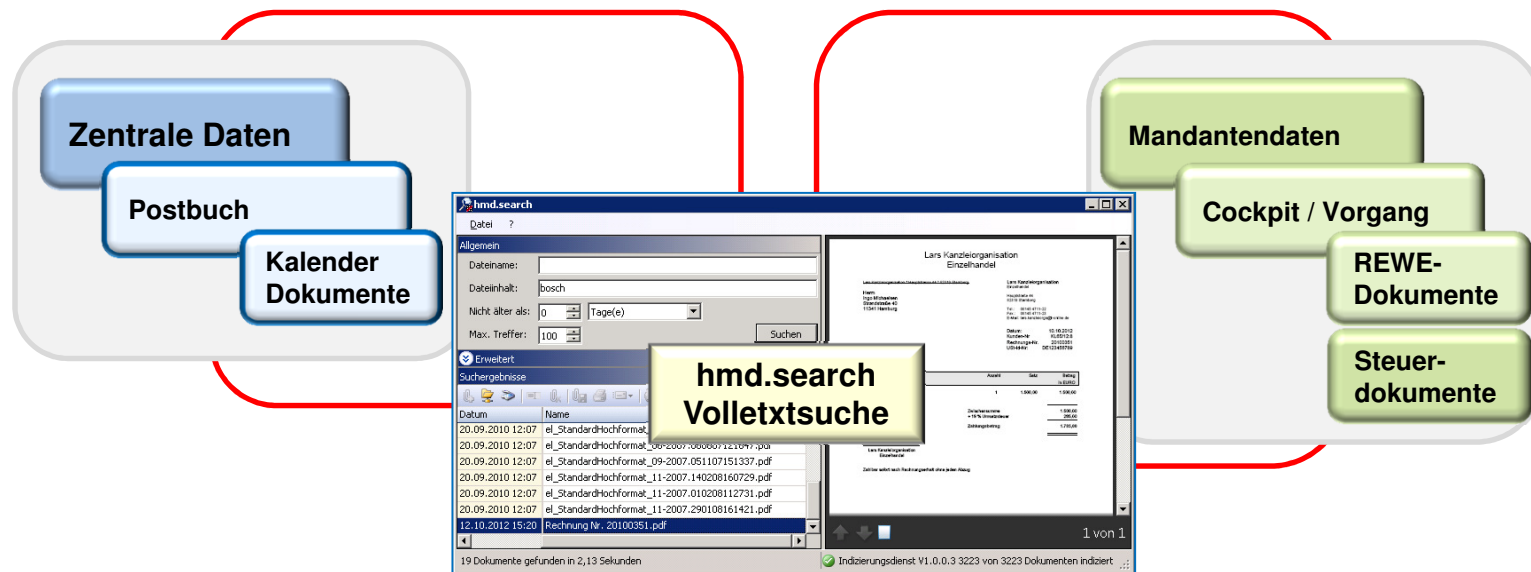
Zentrale Daten

Postbuch

Kalender Dokumente

Mandantendaten

Cockpit / Vorgang

REWE-Dokumente

Steuer-dokumente

hmd.search

Datei ?

Allgemein

Dateiname:

Dateiinhalt: bosch

Nicht älter als: 0 Tage(e)

Max. Treffer: 100

Suchen

Erweitert

Suchergebnisse

| Datum | Name |
|---|---|
| 20.09.2010 12:07 | el_StandardHochformat_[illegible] |
| 20.09.2010 12:07 | el_StandardHochformat_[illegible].pdf |
| 20.09.2010 12:07 | el_StandardHochformat_09-2007.051107151337.pdf |
| 20.09.2010 12:07 | el_StandardHochformat_11-2007.140208160729.pdf |
| 20.09.2010 12:07 | el_StandardHochformat_11-2007.010208112731.pdf |
| 20.09.2010 12:07 | el_StandardHochformat_11-2007.290108161421.pdf |
| 12.10.2012 15:20 | Rechnung Nr. 20100351.pdf |

19 Dokumente gefunden in 2,13 Sekunden

Lars Kanzleiorganisation
Einzelhandel

1 von 1

Indizierungsdienst V1.0.0.3 3223 von 3223 Dokumenten indiziert

hmd.search
Volletxtsuche